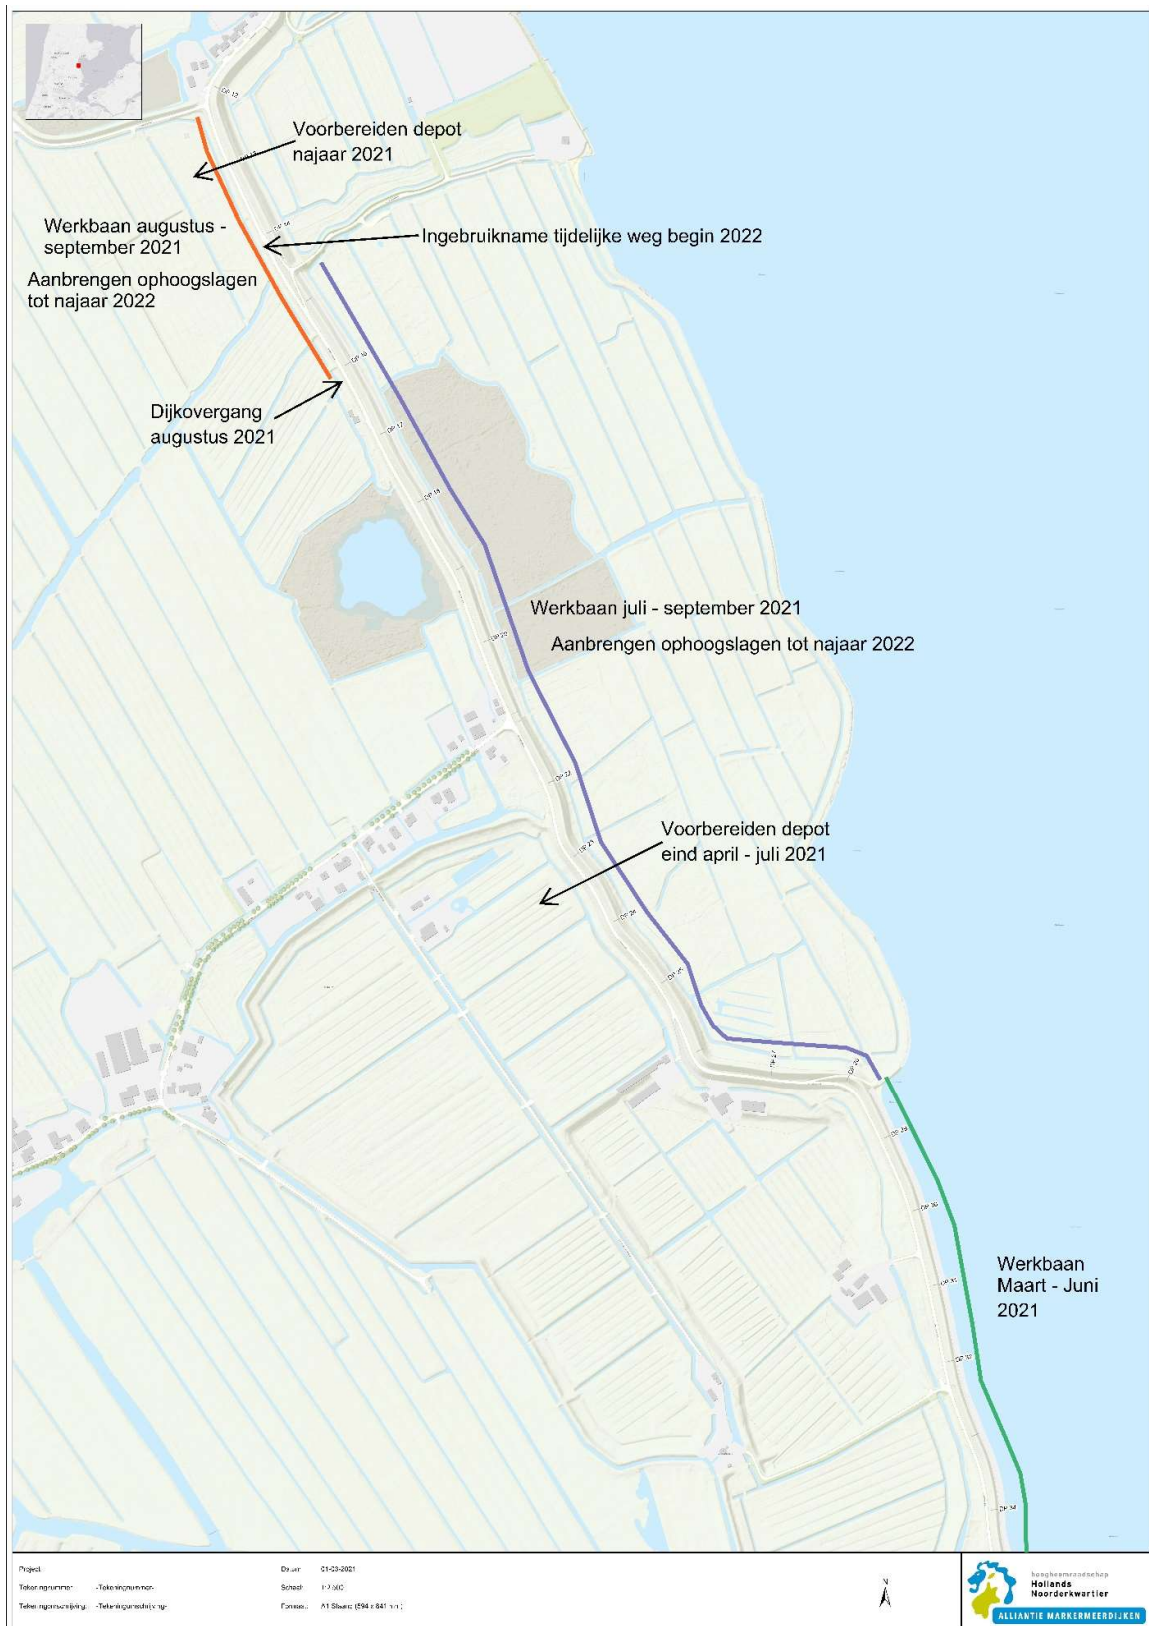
Voorbereiden depot najaar 2021

Werkbaan augustus - september 2021

Ingebruikname tijdelijke weg begin 2022

Aanbrengen ophoogslagen tot najaar 2022

Dijkovergang augustus 2021

Werkbaan juli - september 2021

Aanbrengen ophoogslagen tot najaar 2022

Voorbereiden depot eind april - juli 2021

Werkbaan Maart - Juni 2021

Project:
Tekeningnummer: -Tekeningnummer-
Tekeningomschrijving: -Tekeningomschrijving-
Datum: 01-03-2021
Schaal: 1:7.500
Formaat: A1 Staand (594 x 841 mm)

N

hoogheemraadschap Hollands Noorderkwartier
ALLIANTIE MARKERMEERDIJKEN